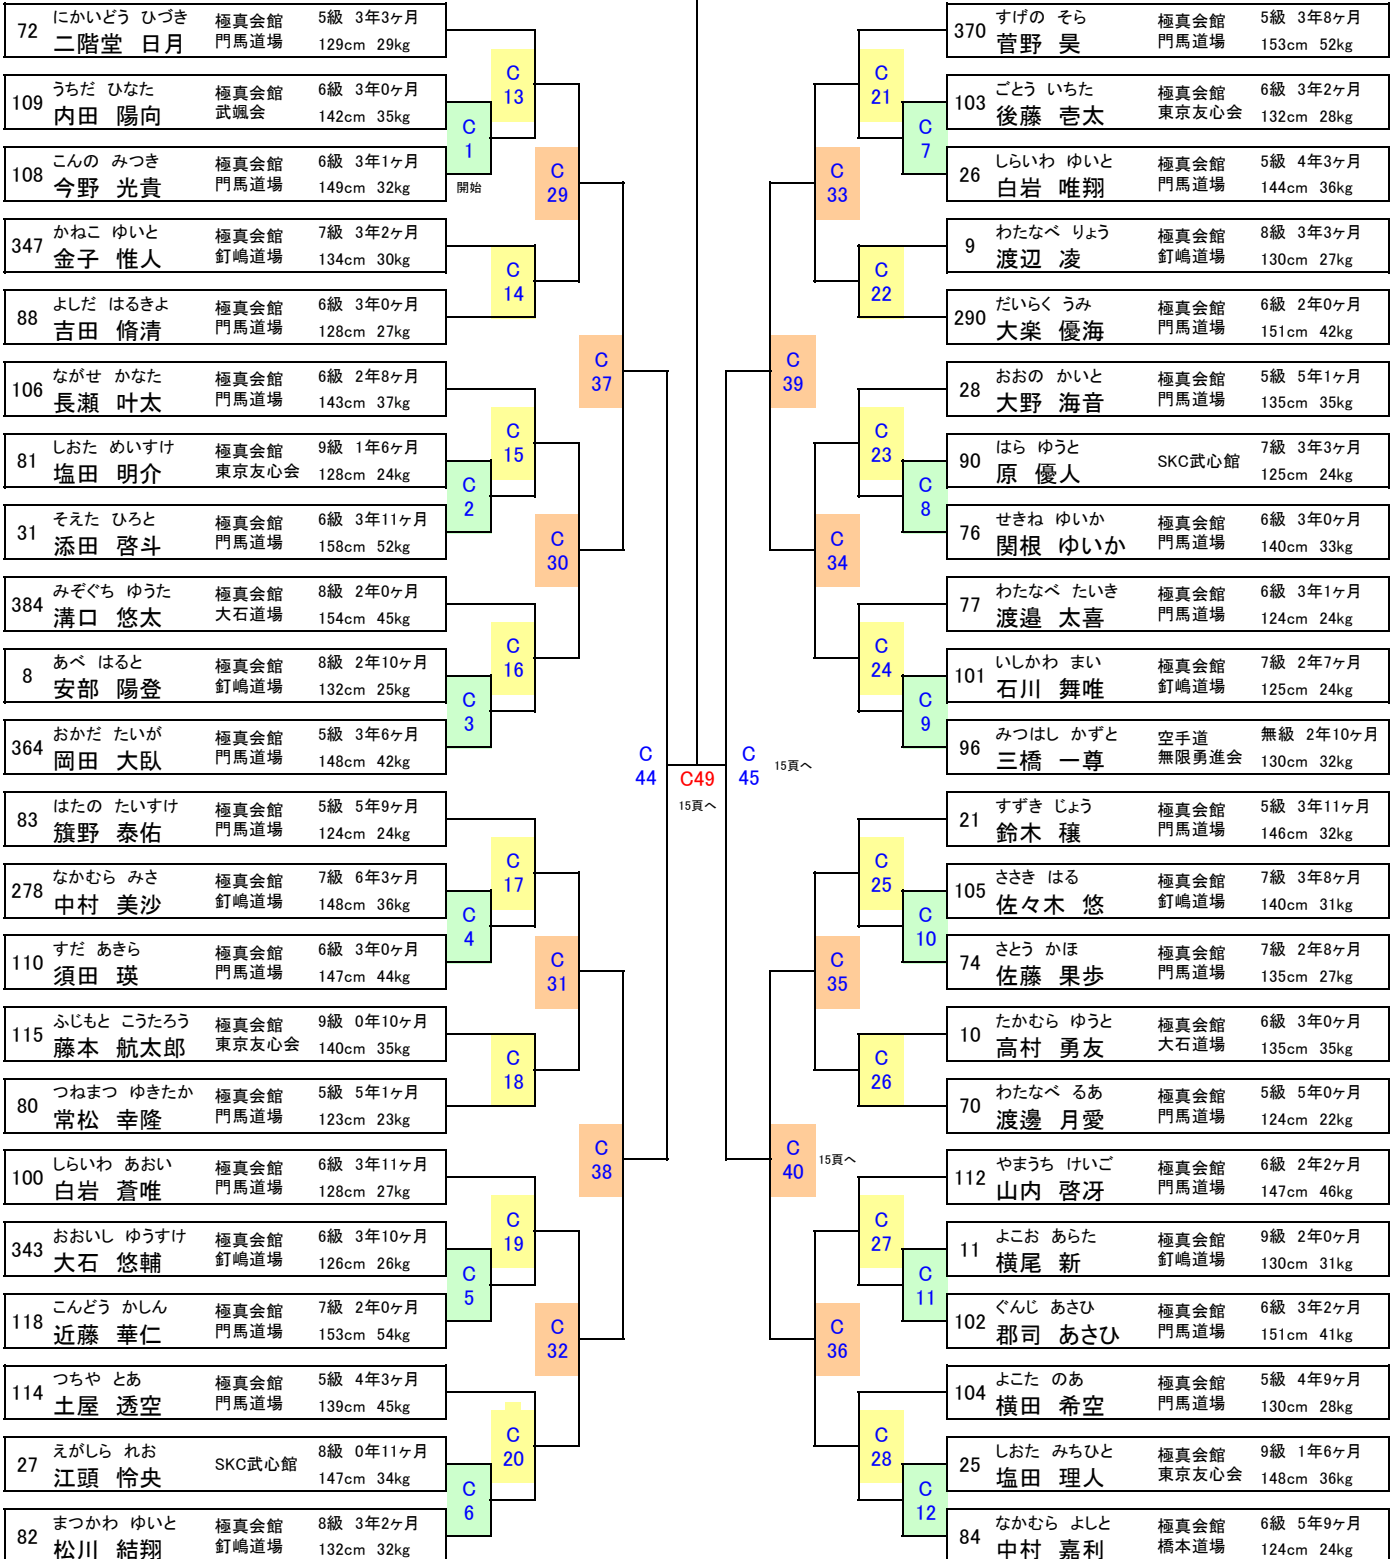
72 にかいどう ひづき 二階堂 日月 極真会館 門馬道場 5級 3年3ヶ月 129cm 29kg

109 うちだ ひなた 内田 陽向 極真会館 武颯会 6級 3年0ヶ月 142cm 35kg

108 こんの みつき 今野 光貴 極真会館 門馬道場 6級 3年1ヶ月 149cm 32kg

347 かねこ ゆいと 金子 惟人 極真会館 釘嶋道場 7級 3年2ヶ月 134cm 30kg

88 よしだ はるきよ 吉田 脩清 極真会館 門馬道場 6級 3年0ヶ月 128cm 27kg

106 ながせ かなた 長瀬 叶太 極真会館 門馬道場 6級 2年8ヶ月 143cm 37kg

81 しおた めいすけ 塩田 明介 極真会館 東京友心会 9級 1年6ヶ月 128cm 24kg

31 そえた ひろと 添田 啓斗 極真会館 門馬道場 6級 3年11ヶ月 158cm 52kg

384 みぞぐち ゆうた 溝口 悠太 極真会館 大石道場 8級 2年0ヶ月 154cm 45kg

8 あべ はると 安部 陽登 極真会館 釘嶋道場 8級 2年10ヶ月 132cm 25kg

364 おかだ たいが 岡田 大臥 極真会館 門馬道場 5級 3年6ヶ月 148cm 42kg

83 はたの たいすけ 旗野 泰佑 極真会館 門馬道場 5級 5年9ヶ月 124cm 24kg

278 なかむら みさ 中村 美沙 極真会館 釘嶋道場 7級 6年3ヶ月 148cm 36kg

110 すだ あきら 須田 瑛 極真会館 門馬道場 6級 3年0ヶ月 147cm 44kg

115 ふじもと こうたろう 藤本 航太郎 極真会館 東京友心会 9級 0年10ヶ月 140cm 35kg

80 つねまつ ゆきたか 常松 幸隆 極真会館 門馬道場 5級 5年1ヶ月 123cm 23kg

100 しらいわ あおい 白岩 蒼唯 極真会館 門馬道場 6級 3年11ヶ月 128cm 27kg

343 おおいし ゆうすけ 大石 悠輔 極真会館 釘嶋道場 6級 3年10ヶ月 126cm 26kg

118 こんどう かしん 近藤 華仁 極真会館 門馬道場 7級 2年0ヶ月 153cm 54kg

114 つちや とあ 土屋 透空 極真会館 門馬道場 5級 4年3ヶ月 139cm 45kg

27 えがしら れお 江頭 怜央 SKC武心館 8級 0年11ヶ月 147cm 34kg

82 まつかわ ゆいと 松川 結翔 極真会館 釘嶋道場 8級 3年2ヶ月 132cm 32kg

C 1 開始 C 2 C 3 C 4 C 5 C 6
C 13 C 14 C 15 C 16 C 17 C 18 C 19 C 20
C 29 C 30 C 31 C 32
C 37 C 38
C 44
C49 15頁へ
C 45 15頁へ
C 39 C 40 15頁へ
C 33 C 34 C 35 C 36
C 21 C 22 C 23 C 24 C 25 C 26 C 27 C 28
C 7 C 8 C 9 C 10 C 11 C 12

370 すげの そら 菅野 昊 極真会館 門馬道場 5級 3年8ヶ月 153cm 52kg

103 ごとう いちた 後藤 壱太 極真会館 東京友心会 6級 3年2ヶ月 132cm 28kg

26 しらいわ ゆいと 白岩 唯翔 極真会館 門馬道場 5級 4年3ヶ月 144cm 36kg

9 わたなべ りょう 渡辺 凌 極真会館 釘嶋道場 8級 3年3ヶ月 130cm 27kg

290 だいらく うみ 大楽 優海 極真会館 門馬道場 6級 2年0ヶ月 151cm 42kg

28 おおの かいと 大野 海音 極真会館 門馬道場 5級 5年1ヶ月 135cm 35kg

90 はら ゆうと 原 優人 SKC武心館 7級 3年3ヶ月 125cm 24kg

76 せきね ゆいか 関根 ゆいか 極真会館 門馬道場 6級 3年0ヶ月 140cm 33kg

77 わたなべ たいき 渡邉 太喜 極真会館 門馬道場 6級 3年1ヶ月 124cm 24kg

101 いしかわ まい 石川 舞唯 極真会館 釘嶋道場 7級 2年7ヶ月 125cm 24kg

96 みつはし かずと 三橋 一尊 空手道 無限勇進会 無級 2年10ヶ月 130cm 32kg

21 すずき じょう 鈴木 穣 極真会館 門馬道場 5級 3年11ヶ月 146cm 32kg

105 ささき はる 佐々木 悠 極真会館 釘嶋道場 7級 3年8ヶ月 140cm 31kg

74 さとう かほ 佐藤 果歩 極真会館 門馬道場 7級 2年8ヶ月 135cm 27kg

10 たかむら ゆうと 高村 勇友 極真会館 大石道場 6級 3年0ヶ月 135cm 35kg

70 わたなべ るあ 渡邊 月愛 極真会館 門馬道場 5級 5年0ヶ月 124cm 22kg

112 やまうち けいご 山内 啓冴 極真会館 門馬道場 6級 2年2ヶ月 147cm 46kg

11 よこお あらた 横尾 新 極真会館 釘嶋道場 9級 2年0ヶ月 130cm 31kg

102 ぐんじ あさひ 郡司 あさひ 極真会館 門馬道場 6級 3年2ヶ月 151cm 41kg

104 よこた のあ 横田 希空 極真会館 門馬道場 5級 4年9ヶ月 130cm 28kg

25 しおた みちひと 塩田 理人 極真会館 東京友心会 9級 1年6ヶ月 148cm 36kg

84 なかむら よしと 中村 嘉利 極真会館 橋本道場 6級 5年9ヶ月 124cm 24kg